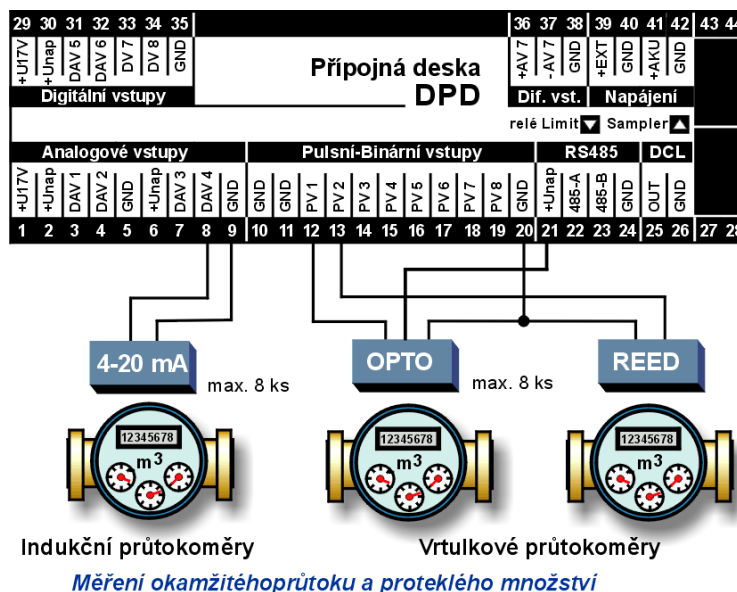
29 30 31 32 33 34 35
+U17V +Unap DAV 5 DAV 6 DV 7 DV 8 GND
Digitální vstupy

Přípojná deska
DPD

36 37 38 39 40 41 42 43 44
+AV 7 -AV 7 GND +EXT GND +AKU GND
Dif. vst. Napájení

relé Limit Sampler

Analogové vstupy
+U17V +Unap DAV 1 DAV 2 GND +Unap DAV 3 DAV 4 GND
1 2 3 4 5 6 7 8 9

Pulsní-Binární vstupy
GND GND PV 1 PV 2 PV 3 PV 4 PV 5 PV 6 PV 7 PV 8 GND
10 11 12 13 14 15 16 17 18 19 20

RS485
+Unap 485-A 485-B GND
21 22 23 24

DCL
OUT GND
25 26 27 28

4-20 mA
max. 8 ks

OPTO
max. 8 ks

REED

12345678
$m^3$

12345678
$m^3$

12345678
$m^3$

Indukční průtokoměry

Vrtulkové průtokoměry

Měření okamžitéhoprůtoku a proteklého množství